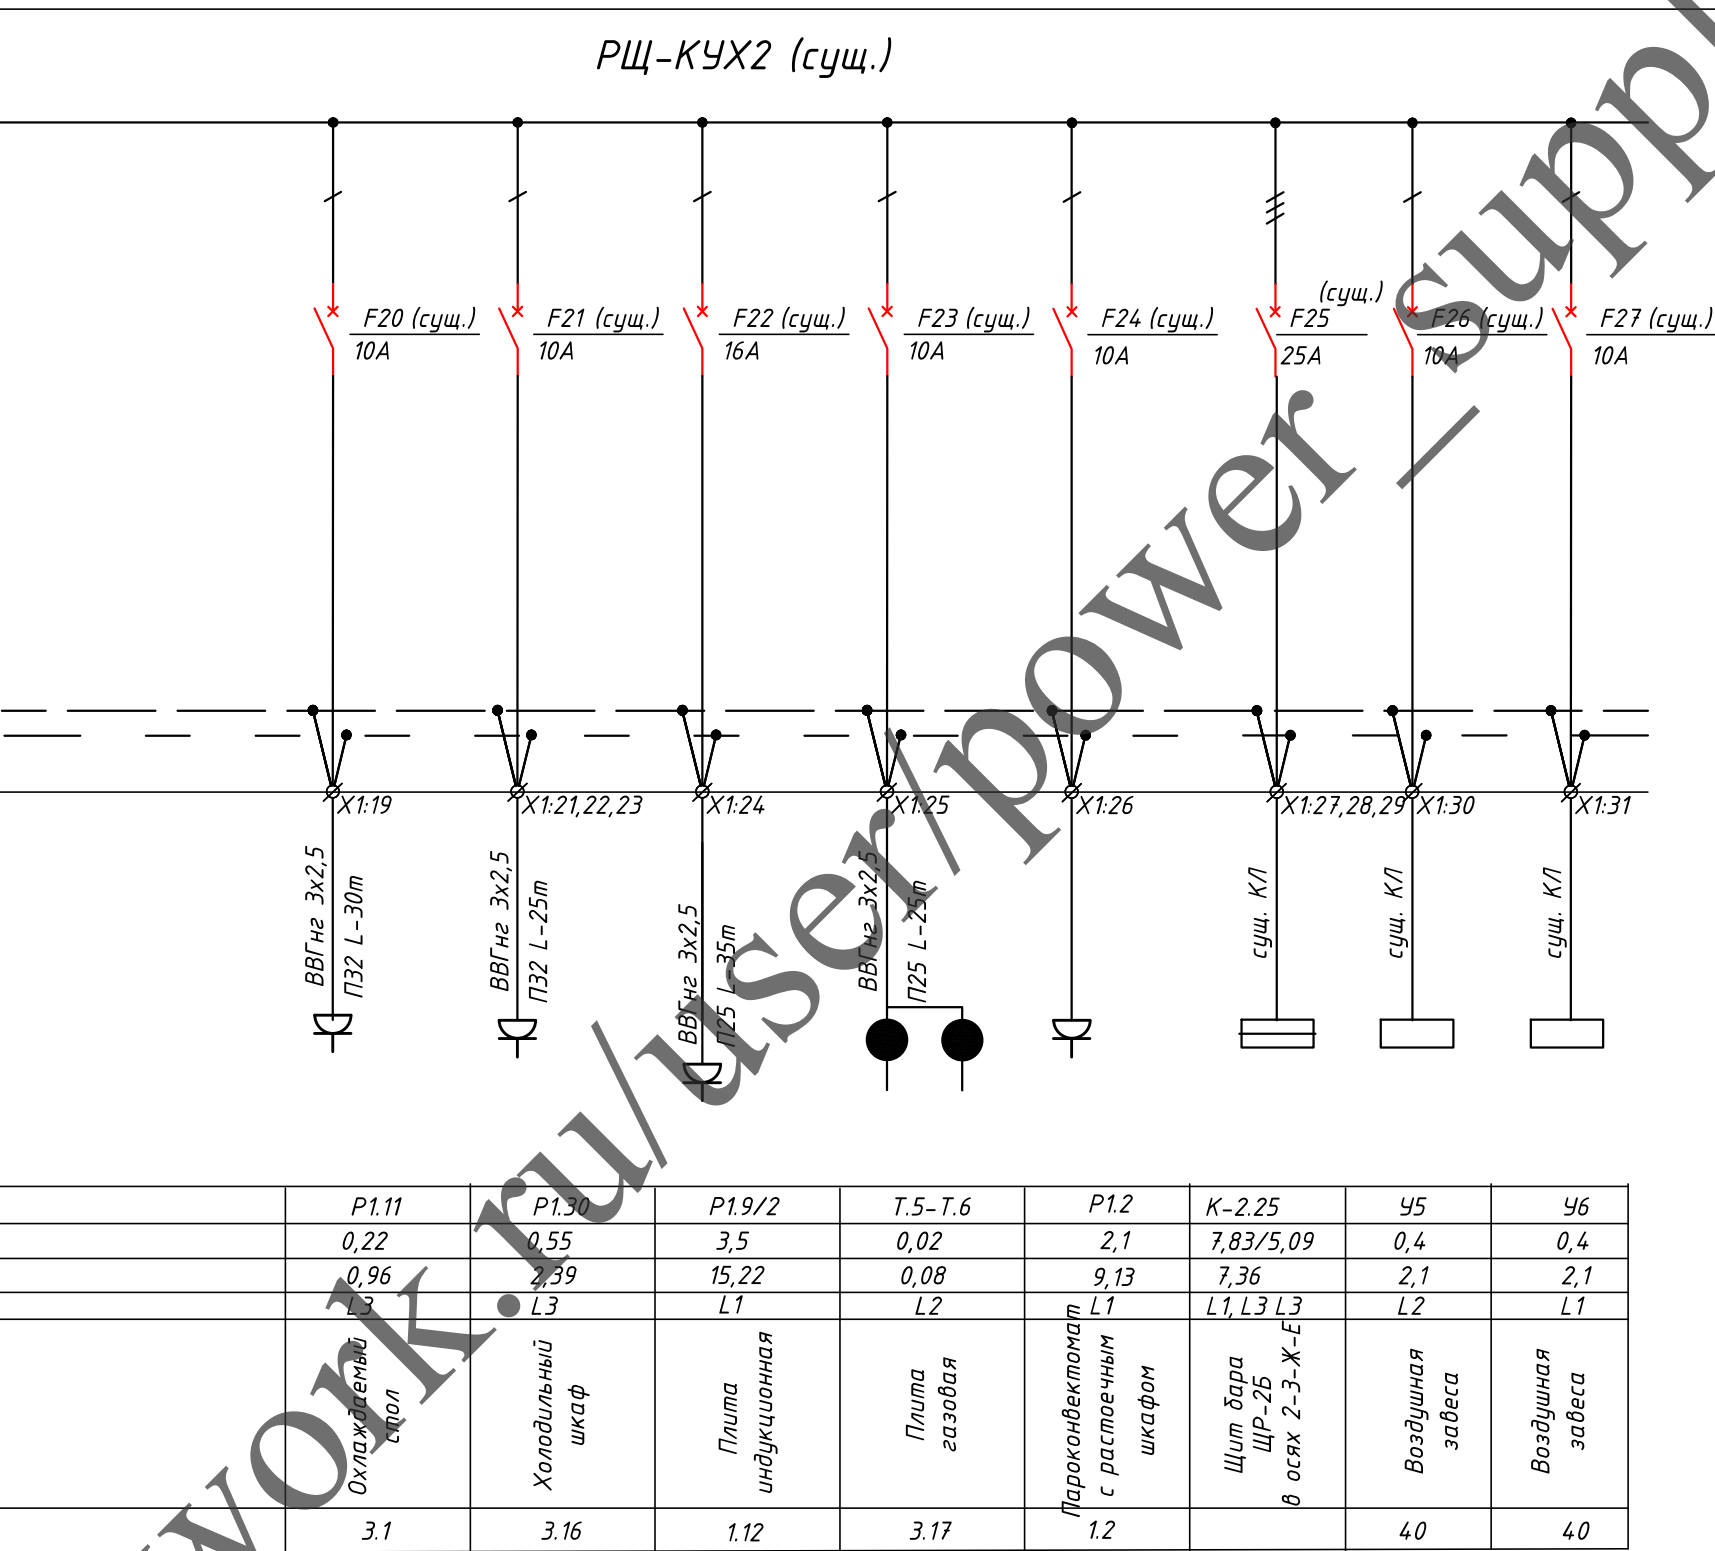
РЩ-КУХ2 (сущ.)

F20 (сущ.) 10A

F21 (сущ.) 10A

F22 (сущ.) 16A

F23 (сущ.) 10A

F24 (сущ.) 10A

(сущ.) F25 25A

F26 (сущ.) 10A

F27 (сущ.) 10A

X1:19

X1:21,22,23

X1:24

X1:25

X1:26

X1:27,28,29

X1:30

X1:31

ВВГнг 3х2,5 П32 L-30m

ВВГнг 3х2,5 П32 L-25m

ВВГнг 3х2,5 П25 L-35m

ВВГнг 3х2,5 П25 L-25m

сущ. КЛ

сущ. КЛ

сущ. КЛ

| | P1.11 | P1.30 | P1.9/2 | T.5-T.6 | P1.2 | K-2.25 | У5 | У6 |
|---|---|---|---|---|---|---|---|---|
| | 0,22 | 0,55 | 3,5 | 0,02 | 2,1 | 7,83/5,09 | 0,4 | 0,4 |
| | 0,96 | 2,39 | 15,22 | 0,08 | 9,13 | 7,36 | 2,1 | 2,1 |
| | L3 | L3 | L1 | L2 | L1 | L1, L3 L3 | L2 | L1 |
| | Охлаждаемый стол | Холодильный шкаф | Плита индукционная | Плита газовая | Пароконвектомат с растоечным шкафом | Щит бара ЩР-2Б в осях 2-3-Ж-Е | Воздушная завеса | Воздушная завеса |
| | 3.1 | 3.16 | 1.12 | 3.17 | 1.2 | | 40 | 40 |

work.ru/user/power_suppl